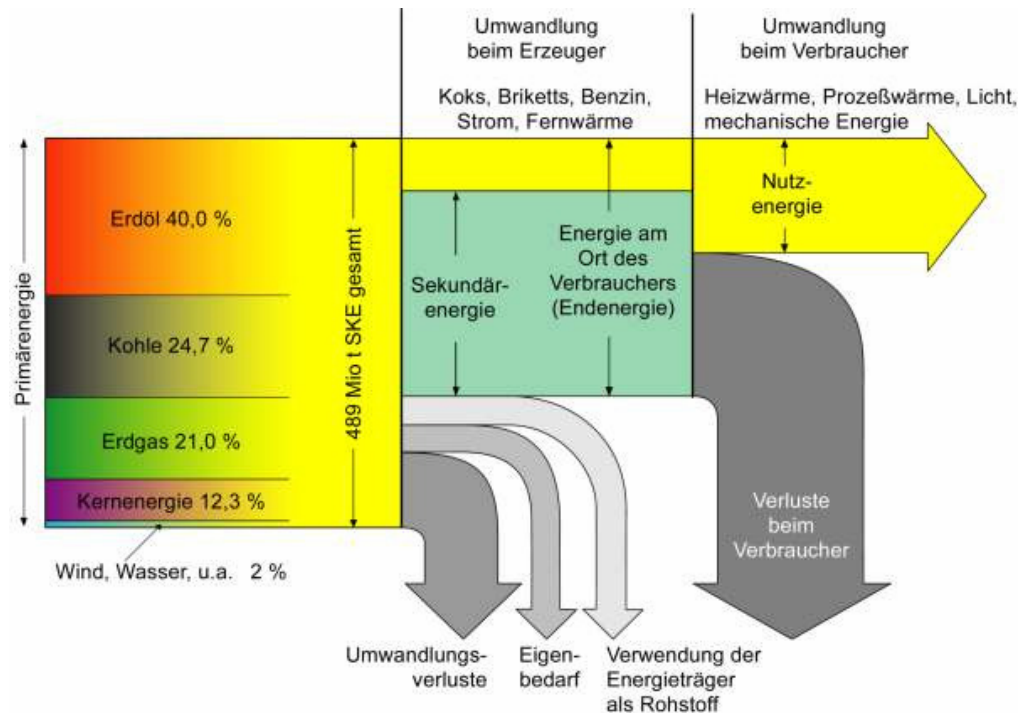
Umwandlung beim Erzeuger

Umwandlung beim Verbraucher

Koks, Briketts, Benzin, Strom, Fernwärme

Heizwärme, Prozeßwärme, Licht, mechanische Energie

Primärenergie

Erdöl 40,0 %

Kohle 24,7 %

Erdgas 21,0 %

Kernenergie 12,3 %

Wind, Wasser, u.a. 2 %

489 Mio t SKE gesamt

Sekundärenergie

Energie am Ort des Verbrauchers (Endenergie)

Nutzenergie

Verluste beim Verbraucher

Umwandlungsverluste

Eigenbedarf

Verwendung der Energieträger als Rohstoff